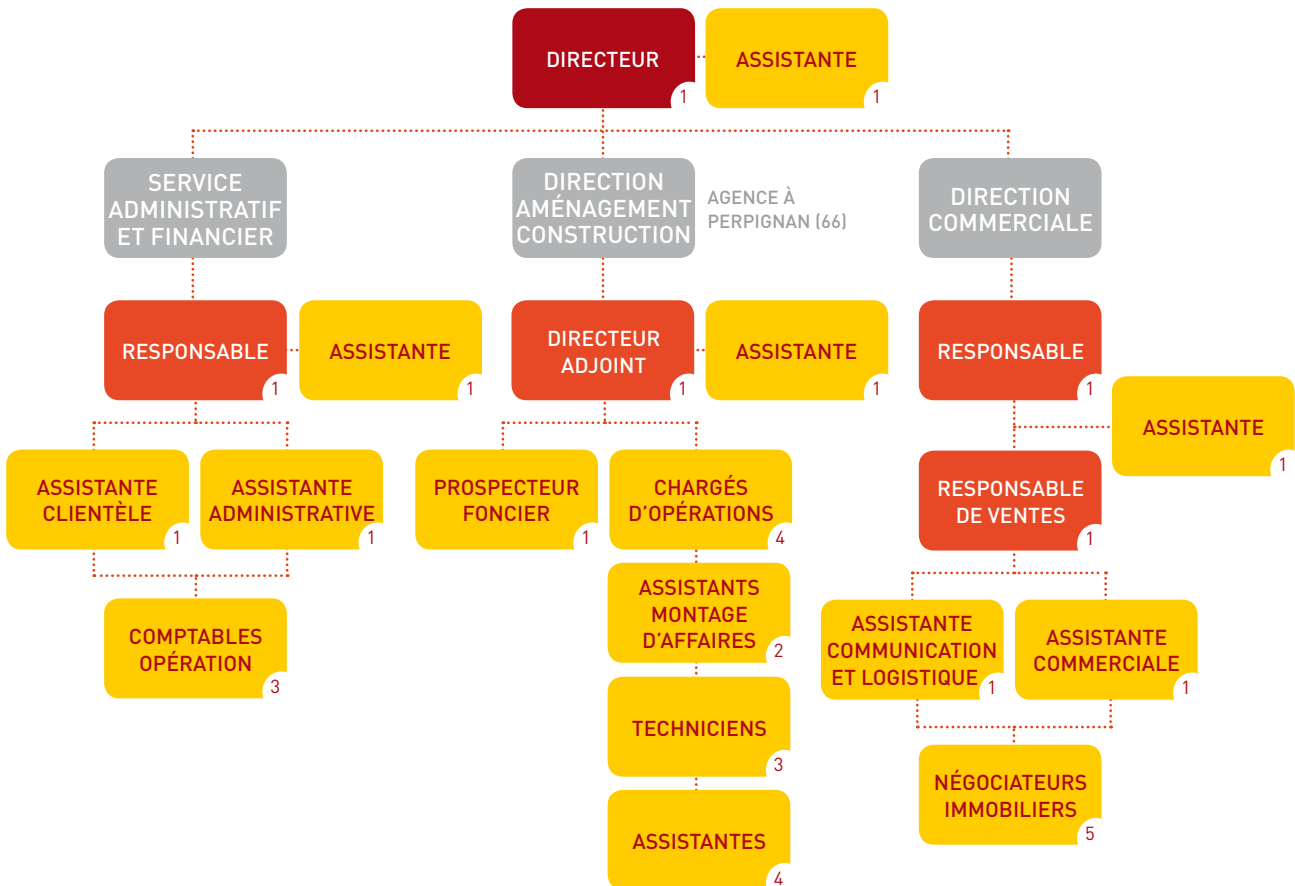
DIRECTEUR 1

ASSISTANTE 1

SERVICE ADMINISTRATIF ET FINANCIER

DIRECTION AMÉNAGEMENT CONSTRUCTION

AGENCE À PERPIGNAN (66)

DIRECTION COMMERCIALE

RESPONSABLE 1

ASSISTANTE 1

ASSISTANTE CLIENTÈLE 1

ASSISTANTE ADMINISTRATIVE 1

COMPTABLES OPÉRATION 3

DIRECTEUR ADJOINT 1

ASSISTANTE 1

PROSPECTEUR FONCIER 1

CHARGÉS D'OPÉRATIONS 4

ASSISTANTS MONTAGE D'AFFAIRES 2

TECHNICIENS 3

ASSISTANTES 4

RESPONSABLE 1

ASSISTANTE 1

RESPONSABLE DE VENTES 1

ASSISTANTE COMMUNICATION ET LOGISTIQUE 1

ASSISTANTE COMMERCIALE 1

NÉGOCIATEURS IMMOBILIERS 5